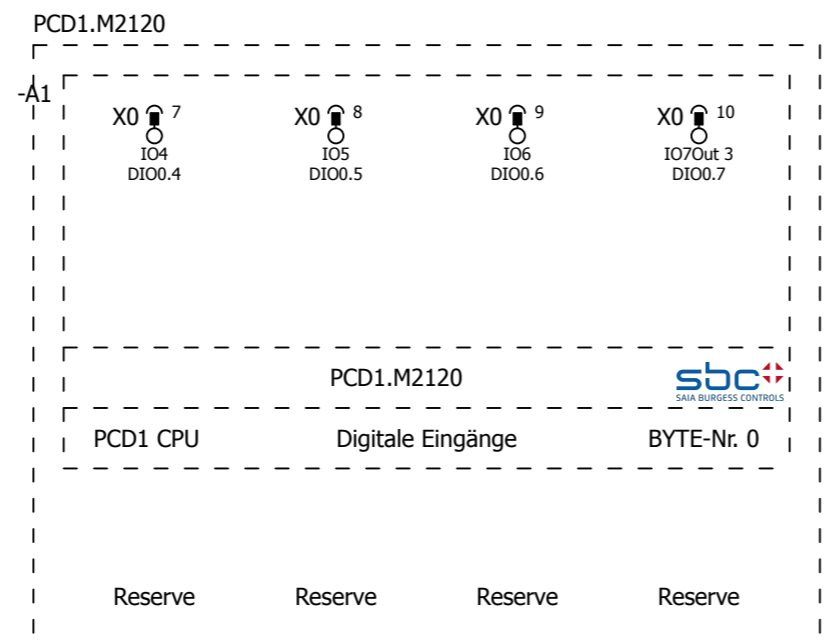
PCD1.M2120

-A1

X0 7
IO4
DIO0.4

X0 8
IO5
DIO0.5

X0 9
IO6
DIO0.6

X0 10
IO7Out 3
DIO0.7

PCD1.M2120

sbc
SAIA BURGESS CONTROLS

PCD1 CPU

Digitale Eingänge

BYTE-Nr. 0

Reserve

Reserve

Reserve

Reserve